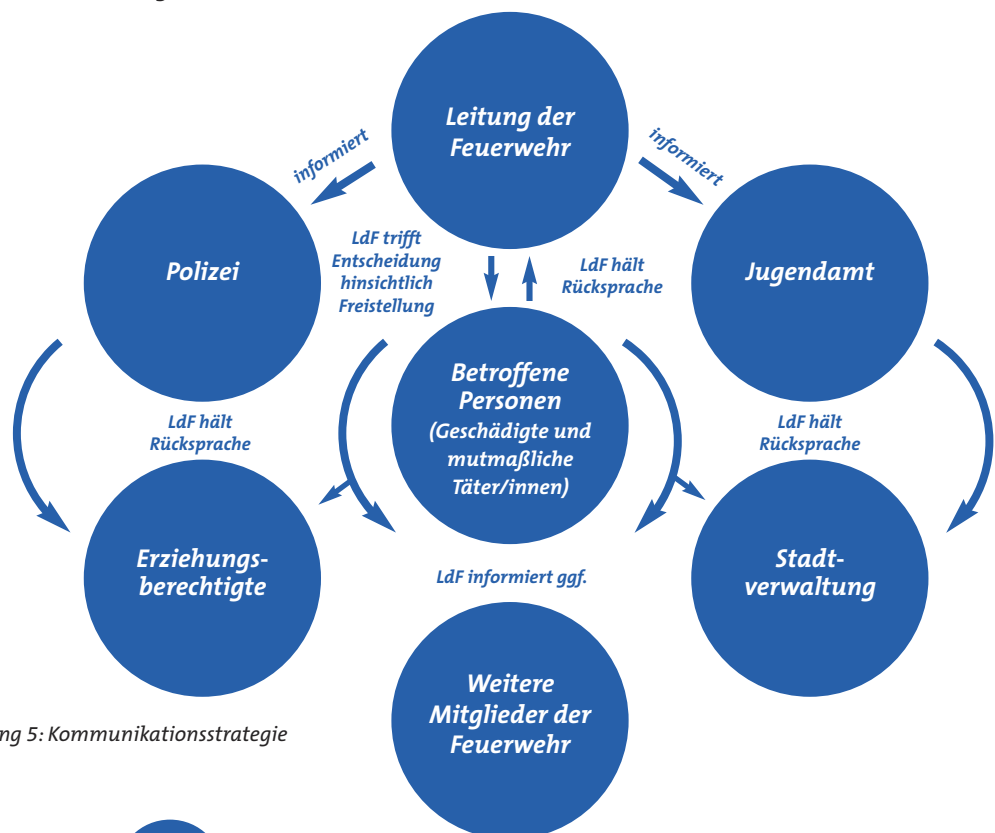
Leitung der Feuerwehr

informiert

informiert

Polizei

LdF trifft Entscheidung hinsichtlich Freistellung

LdF hält Rücksprache

Jugendamt

Betroffene Personen (Geschädigte und mutmaßliche Täter/innen)

LdF hält Rücksprache

LdF hält Rücksprache

Erziehungsberechtigte

LdF informiert ggf.

Stadtverwaltung

Weitere Mitglieder der Feuerwehr

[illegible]ng 5: Kommunikationsstrategie